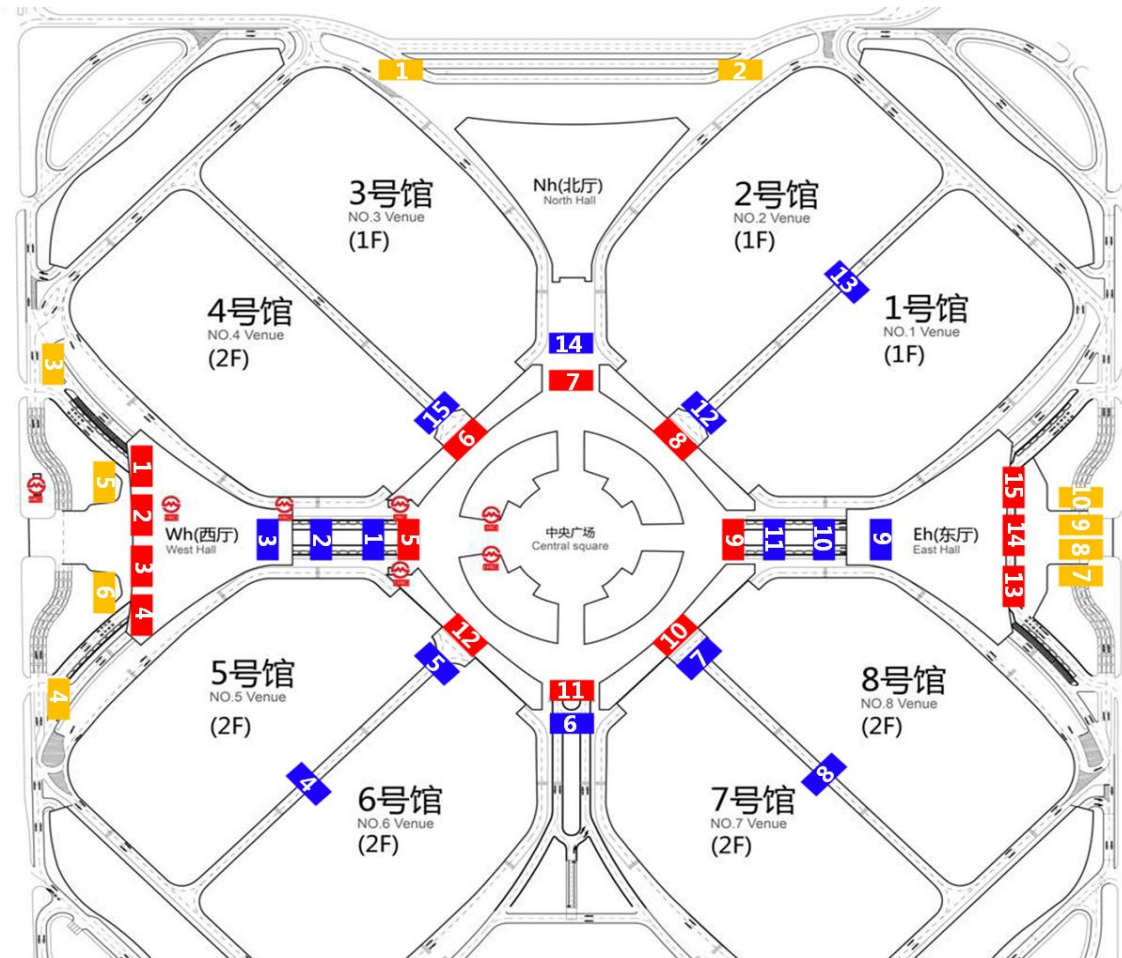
1
2
3号馆
NO.3 Venue
(1F)
Nh(北厅)
North Hall
2号馆
NO.2 Venue
(1F)
13
4号馆
NO.4 Venue
(2F)
1号馆
NO.1 Venue
(1F)
14
7
3
15
6
12
8
1
5
2
3
4
6
Wh(西厅)
West Hall
3
2
1
5
中央广场
Central square
9
11
10
9
Eh(东厅)
East Hall
15
14
13
10
9
8
7
12
5
10
7
4
5号馆
NO.5 Venue
(2F)
11
6
8号馆
NO.8 Venue
(2F)
4
6号馆
NO.6 Venue
(2F)
8
7号馆
NO.7 Venue
(2F)